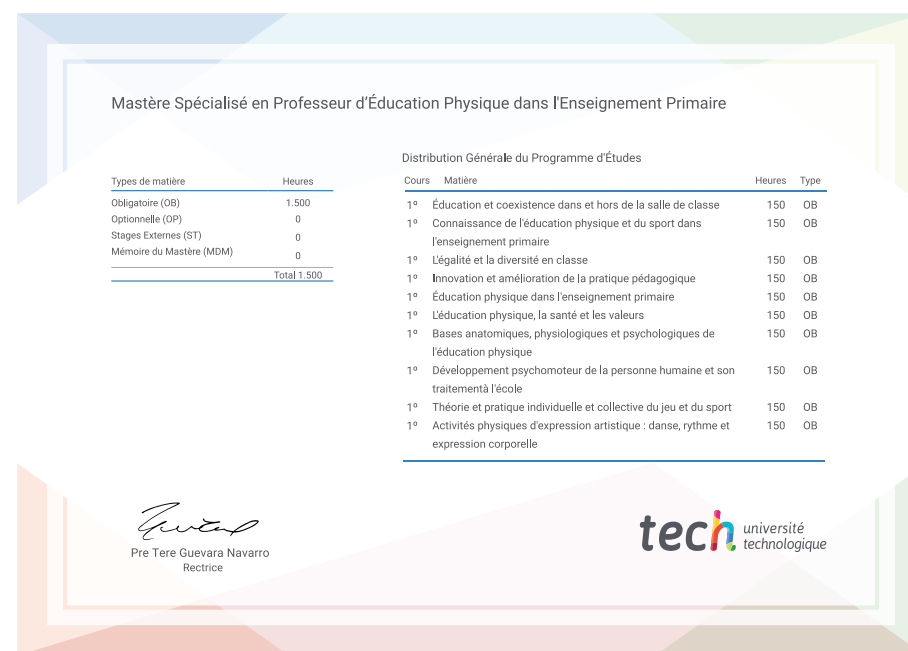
Mastère Spécialisé en Professeur d'Éducation Physique dans l'Enseignement Primaire

| Types de matière | Heures |
|---|---|
| Obligatoire (OB) | 1.500 |
| Optionnelle (OP) | 0 |
| Stages Externes (ST) | 0 |
| Mémoire du Mastère (MDM) | 0 |
| | Total 1.500 |

Distribution Générale du Programme d'Études

| Cours | Matière | Heures | Type |
|---|---|---|---|
| 1º | Éducation et coexistence dans et hors de la salle de classe | 150 | OB |
| 1º | Connaissance de l'éducation physique et du sport dans l'enseignement primaire | 150 | OB |
| 1º | L'égalité et la diversité en classe | 150 | OB |
| 1º | Innovation et amélioration de la pratique pédagogique | 150 | OB |
| 1º | Éducation physique dans l'enseignement primaire | 150 | OB |
| 1º | L'éducation physique, la santé et les valeurs | 150 | OB |
| 1º | Bases anatomiques, physiologiques et psychologiques de l'éducation physique | 150 | OB |
| 1º | Développement psychomoteur de la personne humaine et son traitementà l'école | 150 | OB |
| 1º | Théorie et pratique individuelle et collective du jeu et du sport | 150 | OB |
| 1º | Activités physiques d'expression artistique : danse, rythme et expression corporelle | 150 | OB |

Pre Tere Guevara Navarro
Rectrice

tech université technologique